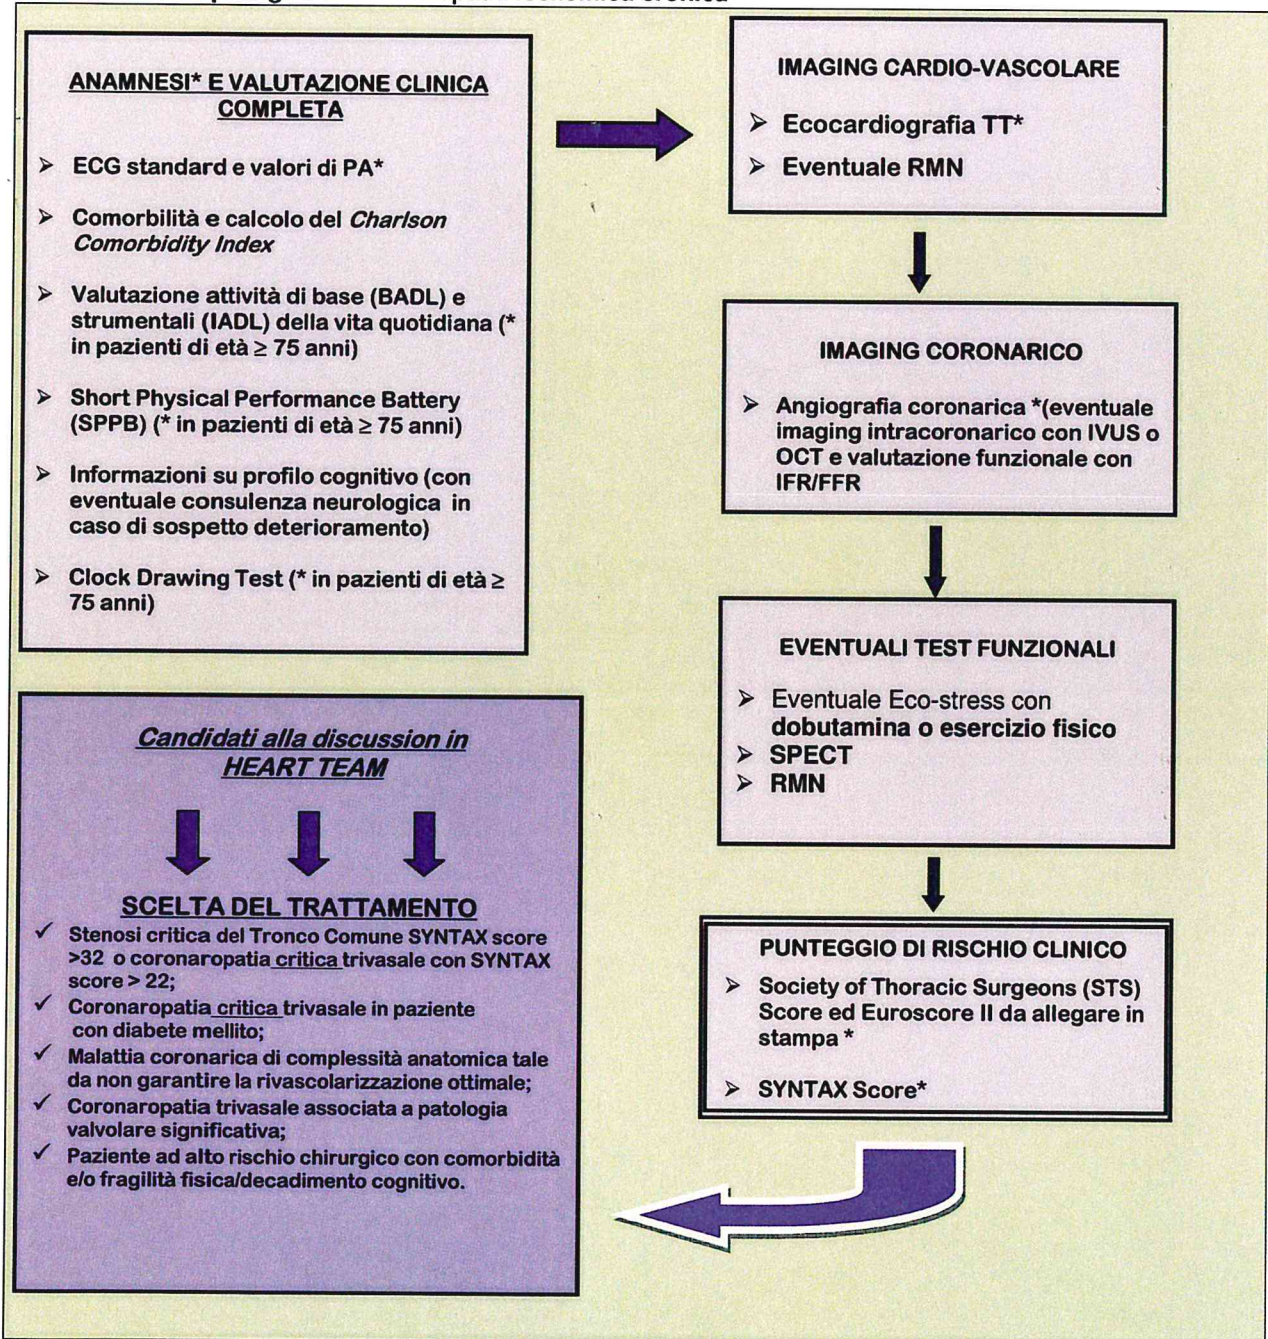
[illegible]

ANAMNESI* E VALUTAZIONE CLINICA COMPLETA

➢ ECG standard e valori di PA*

➢ Comorbilità e calcolo del *Charlson Comorbidity Index*

➢ Valutazione attività di base (BADL) e strumentali (IADL) della vita quotidiana (* in pazienti di età ≥ 75 anni)

➢ Short Physical Performance Battery (SPPB) (* in pazienti di età ≥ 75 anni)

➢ Informazioni su profilo cognitivo (con eventuale consulenza neurologica in caso di sospetto deterioramento)

➢ Clock Drawing Test (* in pazienti di età ≥ 75 anni)

IMAGING CARDIO-VASCOLARE

➢ Ecocardiografia TT*

➢ Eventuale RMN

IMAGING CORONARICO

➢ Angiografia coronarica *(eventuale imaging intracoronarico con IVUS o OCT e valutazione funzionale con IFR/FFR

EVENTUALI TEST FUNZIONALI

➢ Eventuale Eco-stress con dobutamina o esercizio fisico
➢ SPECT
➢ RMN

PUNTEGGIO DI RISCHIO CLINICO

➢ Society of Thoracic Surgeons (STS) Score ed Euroscore II da allegare in stampa *

➢ SYNTAX Score*

Candidati alla discussion in HEART TEAM

SCELTA DEL TRATTAMENTO

✓ Stenosi critica del Tronco Comune SYNTAX score >32 o coronaropatia critica trivasale con SYNTAX score > 22;
✓ Coronaropatia critica trivasale in paziente con diabete mellito;
✓ Malattia coronarica di complessità anatomica tale da non garantire la rivascolarizzazione ottimale;
✓ Coronaropatia trivasale associata a patologia valvolare significativa;
✓ Paziente ad alto rischio chirurgico con comorbidità e/o fragilità fisica/decadimento cognitivo.